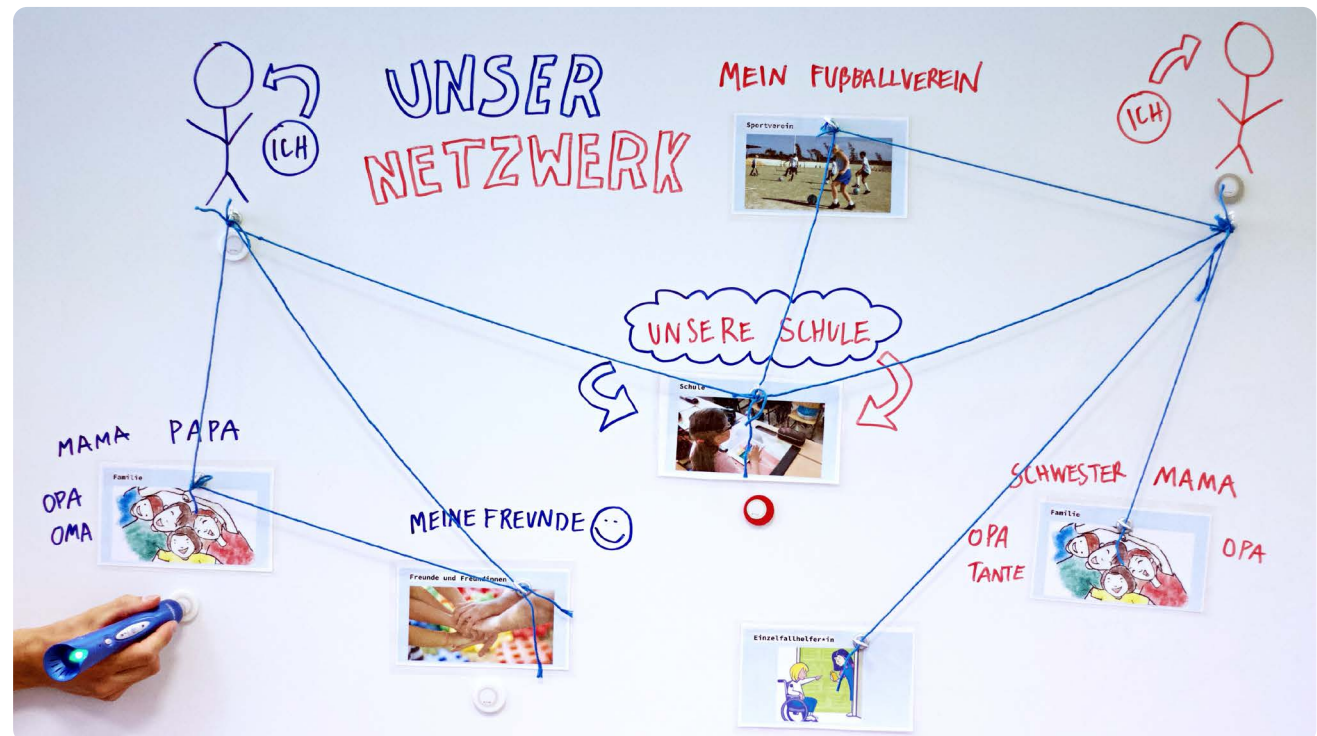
ICH

UNSER NETZWERK

MEIN FUßBALLVEREIN

Sportverein

ICH

UNSERE SCHULE

Schule

MAMA PAPA

OPA

OMA

Familie

MEINE FREUNDE

Freunde und Freundinnen

SCHWESTER MAMA

OPA

TANTE

OPA

Familie

Einzelfallhelfer*in